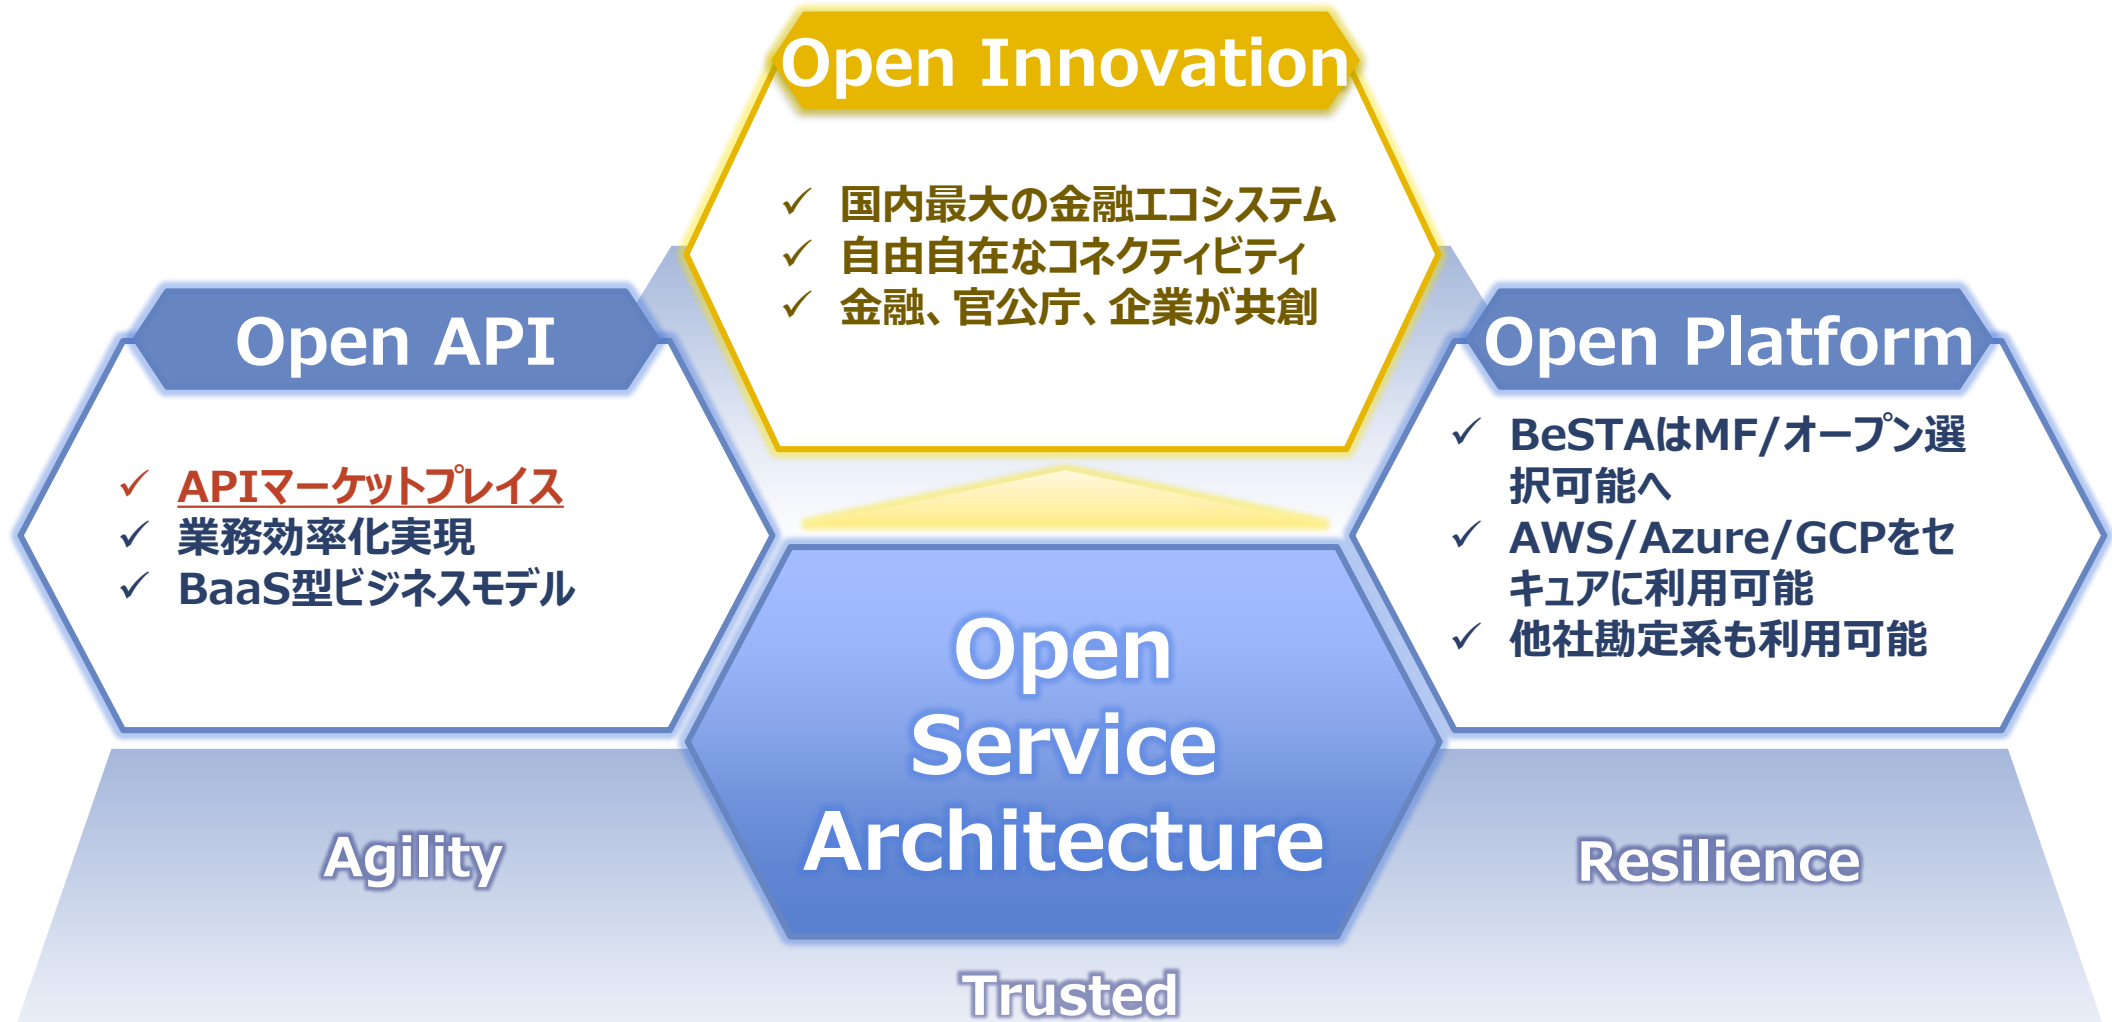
Open Innovation

✓ 国内最大の金融エコシステム
✓ 自由自在なコネクティビティ
✓ 金融、官公庁、企業が共創

Open API

✓ APIマーケットプレイス
✓ 業務効率化実現
✓ BaaS型ビジネスモデル

Open Platform

✓ BeSTAはMF/オープン選択可能へ
✓ AWS/Azure/GCPをセキュアに利用可能
✓ 他社勘定系も利用可能

Open Service Architecture

Agility

Resilience

Trusted